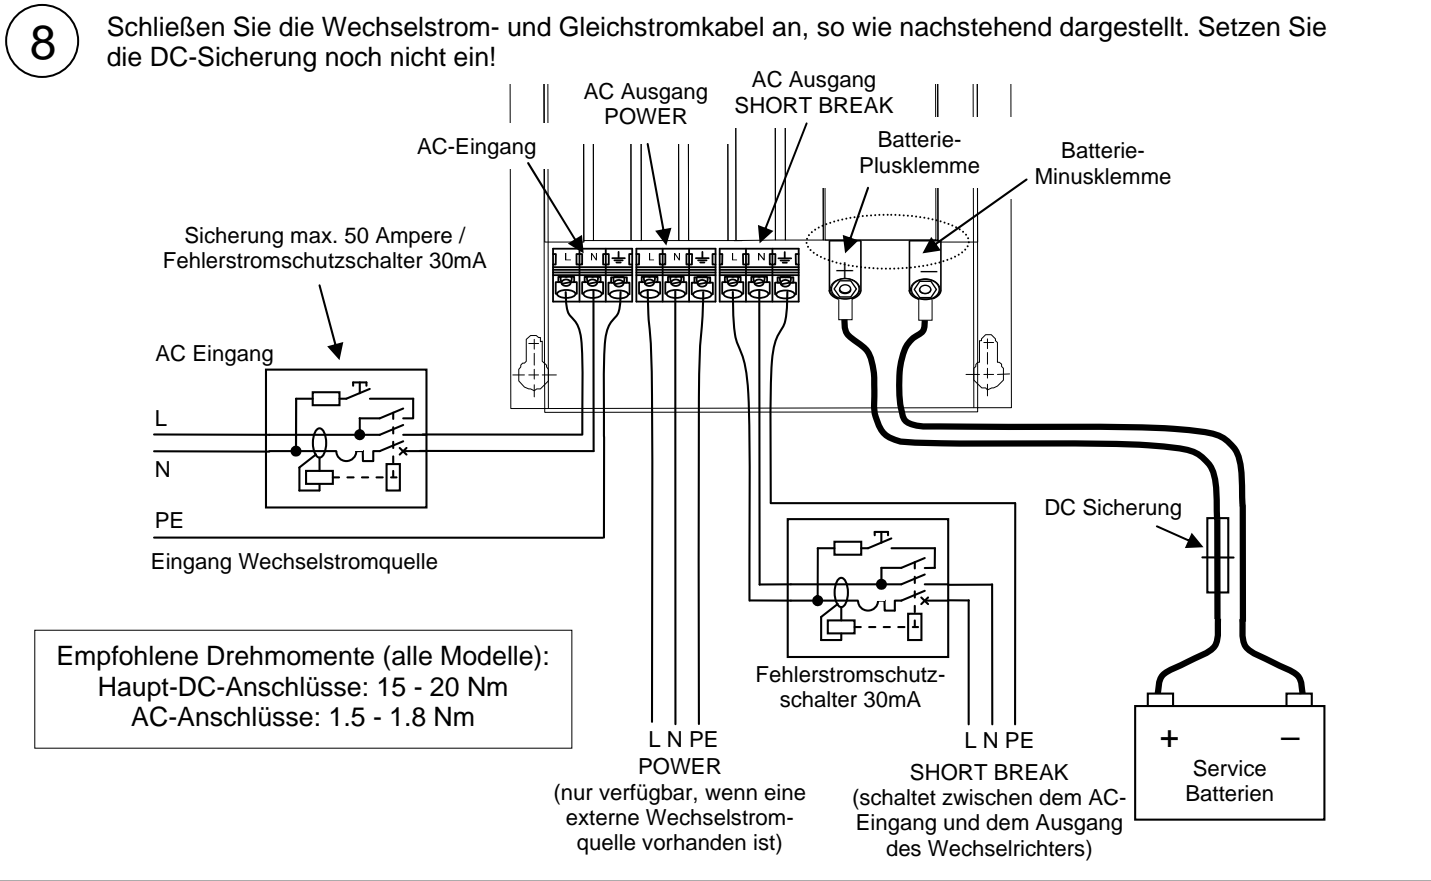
8

Schließen Sie die Wechselstrom- und Gleichstromkabel an, so wie nachstehend dargestellt. Setzen Sie die DC-Sicherung noch nicht ein!

AC Ausgang POWER

AC Ausgang SHORT BREAK

AC-Eingang

Batterie-Plusklemme

Batterie-Minusklemme

Sicherung max. 50 Ampere / Fehlerstromschutzschalter 30mA

L N ⏚ L N ⏚ L N ⏚

+ −

AC Eingang

L

N

PE

Eingang Wechselstromquelle

DC Sicherung

Empfohlene Drehmomente (alle Modelle):
Haupt-DC-Anschlüsse: 15 - 20 Nm
AC-Anschlüsse: 1.5 - 1.8 Nm

Fehlerstromschutzschalter 30mA

L N PE
POWER
(nur verfügbar, wenn eine externe Wechselstromquelle vorhanden ist)

L N PE
SHORT BREAK
(schaltet zwischen dem AC-Eingang und dem Ausgang des Wechselrichters)

+ –
Service Batterien